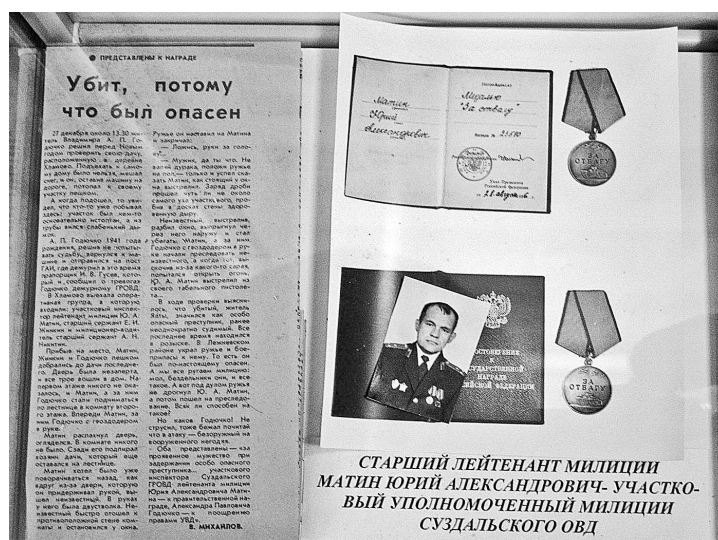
● ПРЕДСТАВЛЕНЫ К НАГРАДЕ

Убит, потому что был опасен

27 декабря около 13.30 жительница Владимира А. П. Годочко решила вместе с Новым годом проверить свою дачу, расположенную в деревне Хламово. Подъехав к дачному дому было нельзя, мешал снег, и она, оставив машину на дороге, потопал к своему участку пешком.

А когда подошел, то увидел, что кто-то уже побывал здесь: участок был кем-то основательно истоптан, а из трубы вился слабенький дымок.

А. П. Годочко 1941 года рождения, решив не испытывать судьбу, вернулся к машине и отправился на пост ГАИ, где дежурил в это время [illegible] Н. В. Гусев, которой и сообщил о тревогах Годочко дежурному ГРОВД.

В Хламово выехала оперативная группа, в которую входили: участковый инспектор лейтенант милиции Ю. А. Матин, старший сержант Е. И. Жинкин и милиционер-водитель старший сержант А. Н. Никитин.

Прибыв на место, Матин, Жинкин и Годочко пешком добрались до дачи последнего. Двери была незаперта, и все трое вошли в дом. На первом этаже никого не оказалось, и Матин, а за ним Годочко стали подниматься по лестнице в комнату второго этажа. Впереди Матин, за ним Годочко с гвоздодером в руке.

Матин распахнул дверь, огляделся. В комнате никого не было. Сзади его подпирал хозяин дачи, который все еще оставался на лестнице.

Матин хотел было уже поворачиваться назад, как вдруг из-за двери, которую он придерживал рукой, вышел неизвестный. В руках у него было ружье двустволка. Неизвестный быстро отошел к противоположной стене комнаты и остановился у окна. Ружье он наставил на Матина и закричал:

— Ложись, руки за голову!

— Мужик, да ты что. Не валяй дурака, положи ружье на пол,— только и успел сказать Матин, как стоящий у окна выстрелил. Заряд дроби прошел чуть ли не около самого уха участкового, пробив в досках стены здоровенную дыру.

Неизвестный, выстрелив, разбил окно, выпрыгнул через него наружу и стал убегать. Матин, а за ним Годочко с гвоздодером в руке начали преследовать неизвестного, а когда тот, выскочив из-за какого-то сарая, попытался открыть огонь, Ю. А. Матин выстрелил из своего табельного пистолета...

В ходе проверки выяснилось, что убитый, житель Углича, значился как особо опасный преступник, ранее неоднократно судимый. Все последнее время находился в розыске. В Лежневском районе украл ружье и боеприпасы к нему. То есть он был по-настоящему опасен. А мы все ругаем милицию: мол, бездельники они, и все такое. А вот под дулом ружья ко другой Ю. А. Матин, а потом пошел на преследование. Всяк ли способен на такое?

Но каков Годочко! Не струсил, тоже бежал почтай что в атаку — безоружным на вооруженного негодяя.

Оба представлены — кадровые руководство, при задержании особо опасного преступника — участкового инспектора Суздальского ГРОВД, лейтенанта милиции Юрия Александровича Матина — к правительственной награде, Александра Павловича Годочко — к поощрению правами УВД.

В. МИХАЙЛОВ.

Матин
Юрий
Александрович
«За отвагу»
Указом Президента Российской Федерации

ЗА ОТВАГУ

УДОСТОВЕРЕНИЕ К ГОСУДАРСТВЕННОЙ НАГРАДЕ РОССИЙСКОЙ ФЕДЕРАЦИИ

ЗА ОТВАГУ

СТАРШИЙ ЛЕЙТЕНАНТ МИЛИЦИИ МАТИН ЮРИЙ АЛЕКСАНДРОВИЧ- УЧАСТКОВЫЙ УПОЛНОМОЧЕННЫЙ МИЛИЦИИ СУЗДАЛЬСКОГО ОВД